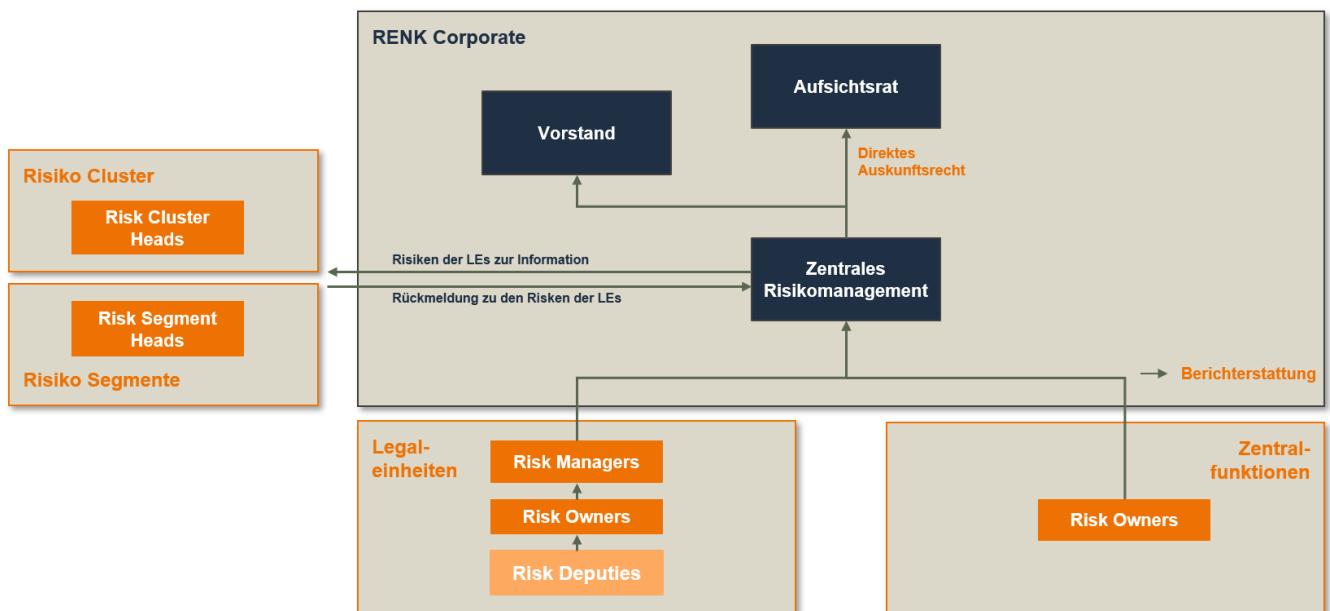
RENK Corporate

Aufsichtsrat

Vorstand

Direktes Auskunftsrecht

Risiko Cluster

Risk Cluster Heads

Risiken der LEs zur Information

Rückmeldung zu den Risken der LEs

Zentrales Risikomanagement

Risk Segment Heads

Risiko Segmente

Berichterstattung

Legaleinheiten

Risk Managers

Risk Owners

Risk Deputies

Zentralfunktionen

Risk Owners